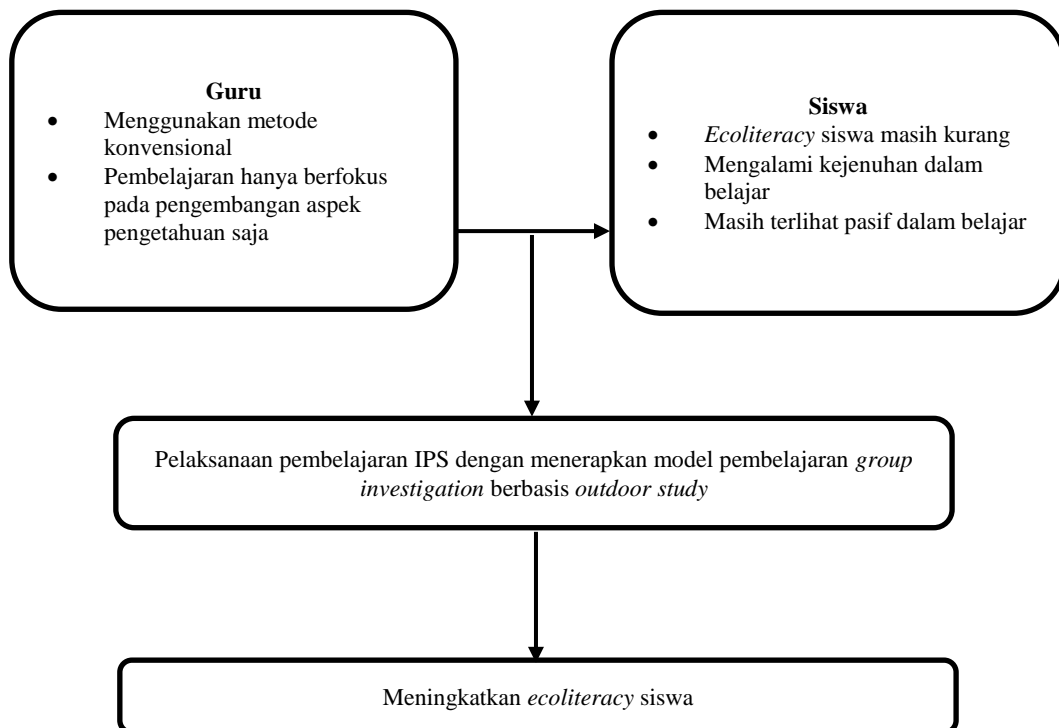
**Guru**
- Menggunakan metode konvensional
- Pembelajaran hanya berfokus pada pengembangan aspek pengetahuan saja

**Siswa**
- *Ecoliteracy* siswa masih kurang
- Mengalami kejenuhan dalam belajar
- Masih terlihat pasif dalam belajar

Pelaksanaan pembelajaran IPS dengan menerapkan model pembelajaran *group investigation* berbasis *outdoor study*

Meningkatkan *ecoliteracy* siswa